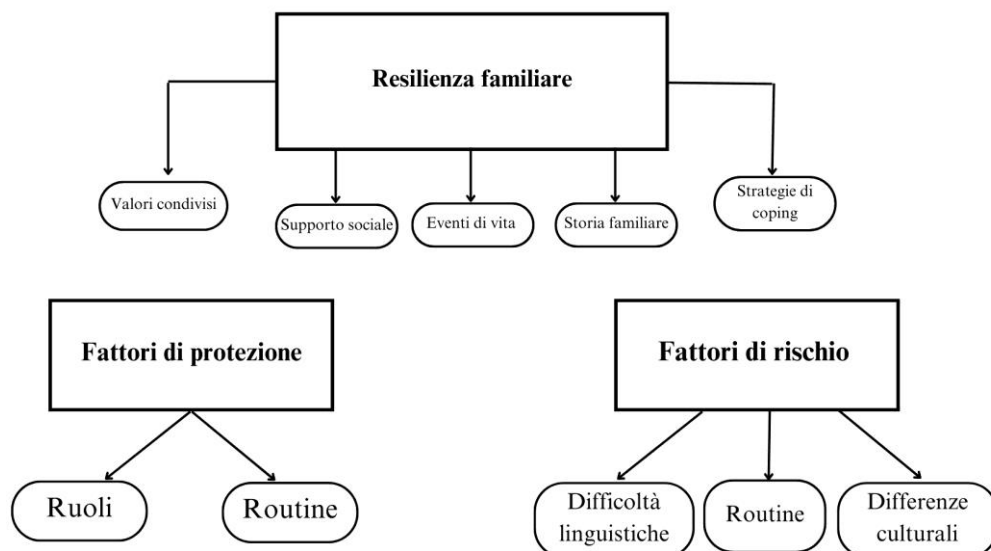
Resilienza familiare

Valori condivisi

Supporto sociale

Eventi di vita

Storia familiare

Strategie di coping

Fattori di protezione

Ruoli

Routine

Fattori di rischio

Difficoltà linguistiche

Routine

Differenze culturali